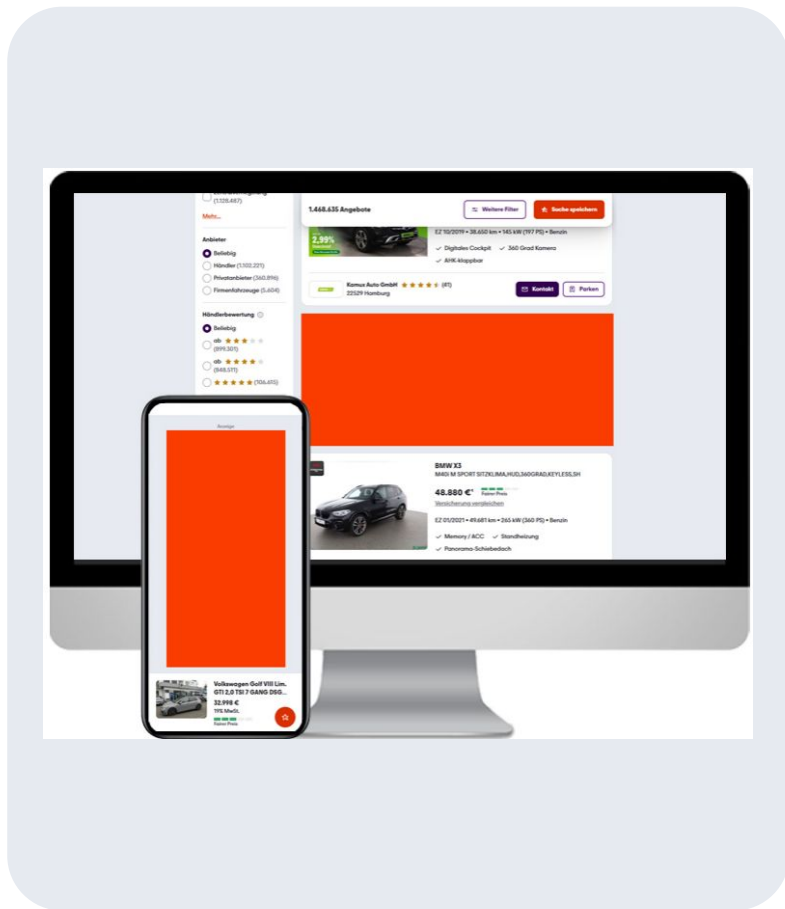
(1.128.487)

Mehr...

Anbieter

Beliebig

Händler (1.102.221)

Privatanbieter (360.896)

Firmenfahrzeuge (5.604)

Händlerbewertung

Beliebig

ab ★★★ (899.301)

ab ★★★★ (848.511)

★★★★★ (106.455)

1.468.635 Angebote

Weitere Filter

Suche speichern

2,99%

EZ 10/2019 • 38.650 km • 145 kW (197 PS) • Benzin

Digitales Cockpit

360 Grad Kamera

AHK-klappbar

Komus Auto GmbH ★★★★★ (41)
22529 Hamburg

Kontakt

Parken

BMW X3
M40I M SPORT SITZKLIMA,HUD,360GRAD,KEYLESS,SH

48.880 €¹

Fairer Preis

Versicherung vergleichen

EZ 01/2021 • 49.681 km • 265 kW (360 PS) • Benzin

Memory / ACC

Standheizung

Panorama-Schiebedach

Anzeige

Volkswagen Golf VIII Lim. GTI 2,0 TSI 7-GANG DSG...

32.998 €

19% MwSt.

Fairer Preis